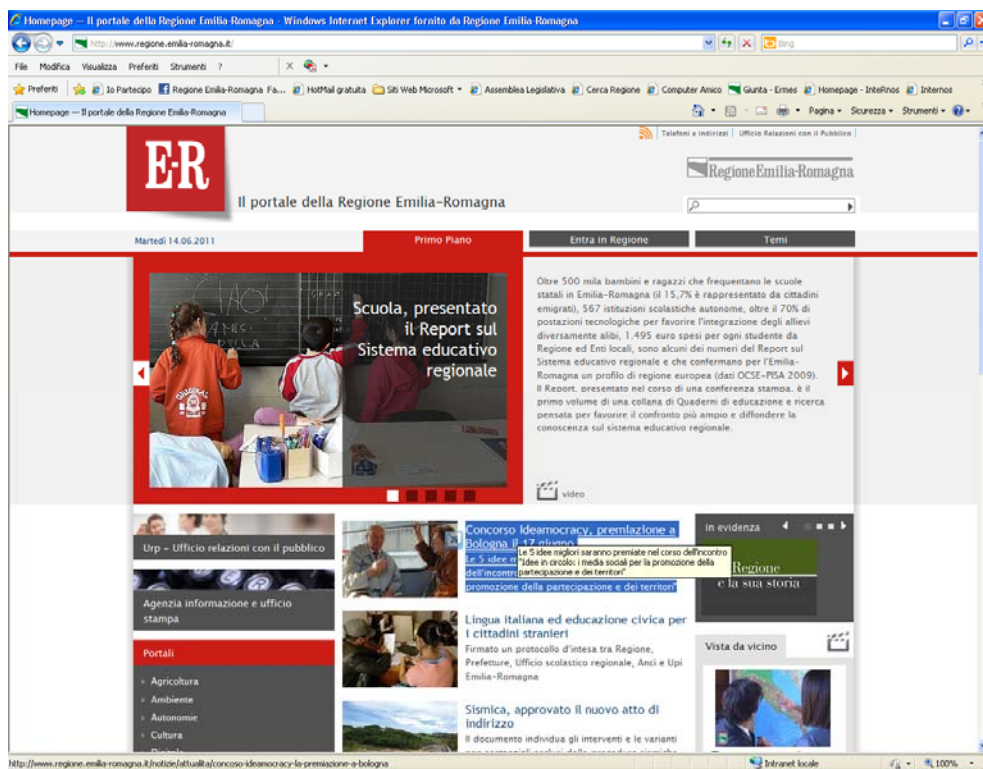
Homepage — Il portale della Regione Emilia-Romagna - Windows Internet Explorer fornito da Regione Emilia-Romagna

http://www.regione.emilia-romagna.it/

Bing

File Modifica Visualizza Preferiti Strumenti ?

Preferiti Io Partecipo Regione Emilia-Romagna Fa... HotMail gratuita Siti Web Microsoft Assemblea Legislativa Cerca Regione Computer Amico Giunta - Ermes Homepage - InteRnos Internos

Homepage — Il portale della Regione Emilia-Romagna

Pagina Sicurezza Strumenti

Telefoni e indirizzi | Ufficio Relazioni con il Pubblico

E·R

Il portale della Regione Emilia-Romagna

RegioneEmilia-Romagna

Martedì 14.06.2011

Primo Piano

Entra in Regione

Temi

Scuola, presentato il Report sul Sistema educativo regionale

Oltre 500 mila bambini e ragazzi che frequentano le scuole statali in Emilia-Romagna (il 15,7% è rappresentato da cittadini emigrati), 567 istituzioni scolastiche autonome, oltre il 70% di postazioni tecnologiche per favorire l'integrazione degli allievi diversamente abili, 1.495 euro spesi per ogni studente da Regione ed Enti locali, sono alcuni dei numeri del Report sul Sistema educativo regionale e che confermano per l'Emilia-Romagna un profilo di regione europea (dati OCSE-PISA 2009). Il Report, presentato nel corso di una conferenza stampa, è il primo volume di una collana di Quaderni di educazione e ricerca pensata per favorire il confronto più ampio e diffondere la conoscenza sul sistema educativo regionale.

video

Urp – Ufficio relazioni con il pubblico

Concorso Ideamocracy, premiazione a Bologna il 17 giugno

Le 5 idee m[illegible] dell'incontro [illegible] promozione della partecipazione e dei territori"

Le 5 idee migliori saranno premiate nel corso dell'incontro "Idee in circolo: i media sociali per la promozione della partecipazione e dei territori"

in evidenza

Regione e la sua storia

Agenzia informazione e ufficio stampa

Lingua italiana ed educazione civica per i cittadini stranieri

Firmato un protocollo d'intesa tra Regione, Prefetture, Ufficio scolastico regionale, Anci e Upi Emilia-Romagna

Portali

Agricoltura
Ambiente
Autonomie
Cultura

Vista da vicino

Sismica, approvato il nuovo atto di indirizzo

Il documento individua gli interventi e le varianti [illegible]

http://www.regione.emilia-romagna.it/notizie/attualita/concorso-ideamocracy-la-premiazione-a-bologna

Intranet locale

100%